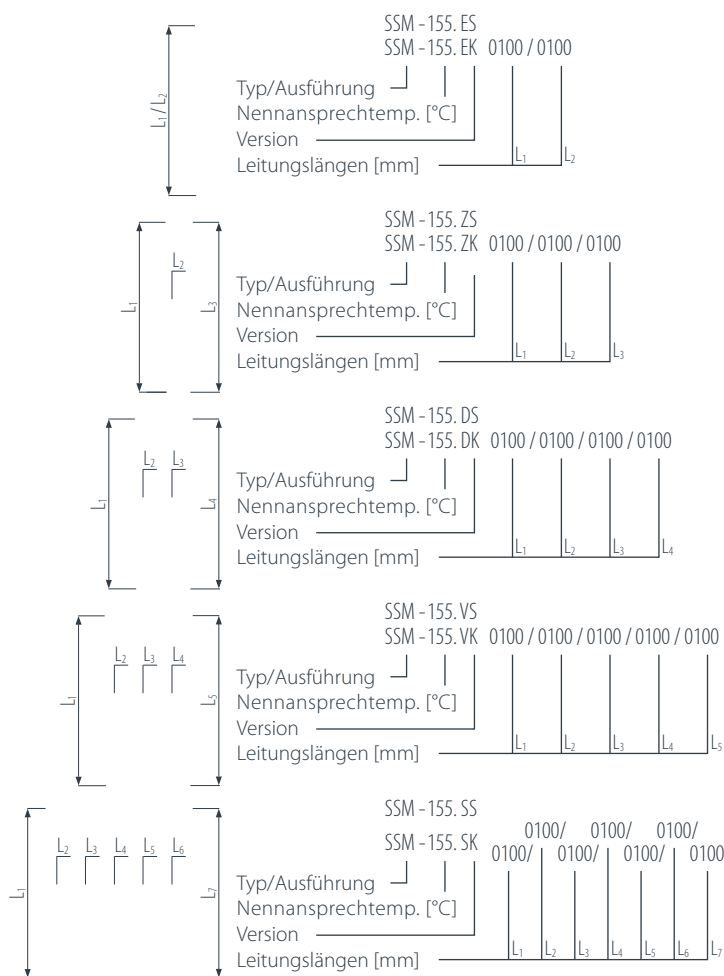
$L_1/L_2$

SSM - 155. ES
SSM - 155. EK 0100 / 0100

Typ/Ausführung
Nennansprechtemp. [°C]
Version
Leitungslängen [mm]

$L_1$ $L_2$

$L_1$ $L_2$ $L_3$

SSM - 155. ZS
SSM - 155. ZK 0100 / 0100 / 0100

Typ/Ausführung
Nennansprechtemp. [°C]
Version
Leitungslängen [mm]

$L_1$ $L_2$ $L_3$

$L_1$ $L_2$ $L_3$ $L_4$

SSM - 155. DS
SSM - 155. DK 0100 / 0100 / 0100 / 0100

Typ/Ausführung
Nennansprechtemp. [°C]
Version
Leitungslängen [mm]

$L_1$ $L_2$ $L_3$ $L_4$

$L_1$ $L_2$ $L_3$ $L_4$ $L_5$

SSM - 155. VS
SSM - 155. VK 0100 / 0100 / 0100 / 0100 / 0100

Typ/Ausführung
Nennansprechtemp. [°C]
Version
Leitungslängen [mm]

$L_1$ $L_2$ $L_3$ $L_4$ $L_5$

$L_1$ $L_2$ $L_3$ $L_4$ $L_5$ $L_6$ $L_7$

SSM - 155. SS
SSM - 155. SK 0100/ 0100/ 0100/ 0100/ 0100/ 0100/ 0100

Typ/Ausführung
Nennansprechtemp. [°C]
Version
Leitungslängen [mm]

$L_1$ $L_2$ $L_3$ $L_4$ $L_5$ $L_6$ $L_7$